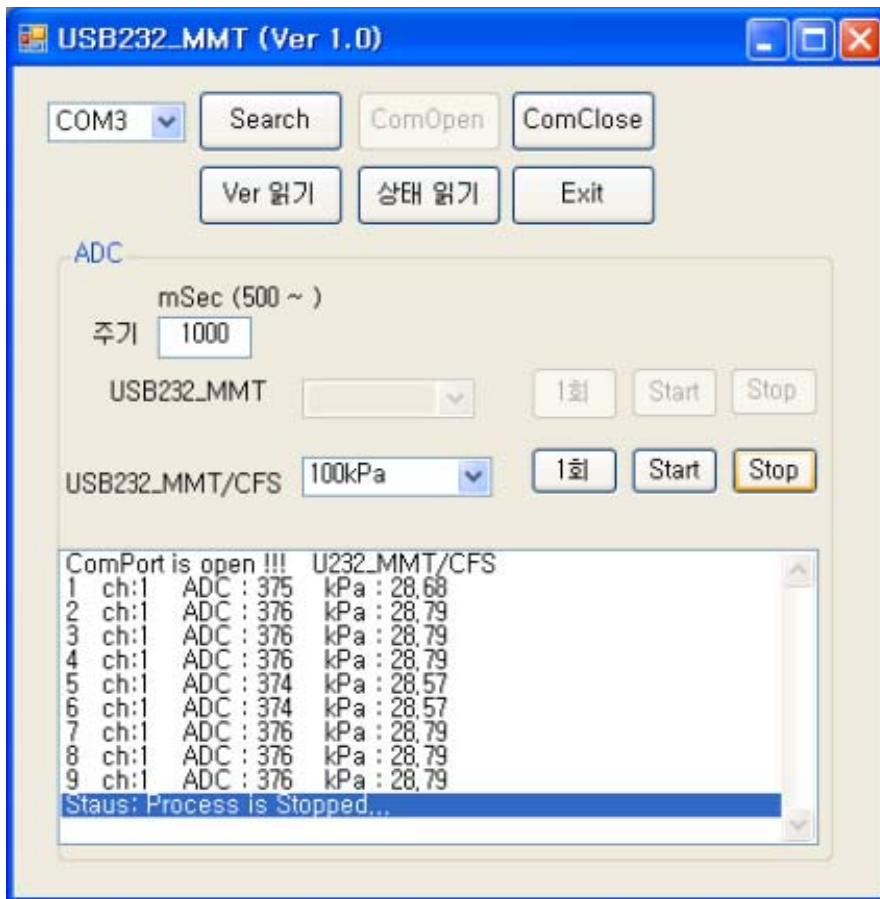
USB232_MMT (Ver 1.0)

COM3 Search ComOpen ComClose

Ver 읽기 상태 읽기 Exit

ADC

mSec (500 ~ )

주기 1000

USB232_MMT 1회 Start Stop

USB232_MMT/CFS 100kPa 1회 Start Stop

ComPort is open !!! U232_MMT/CFS
1 ch:1 ADC : 375 kPa : 28.68
2 ch:1 ADC : 376 kPa : 28.79
3 ch:1 ADC : 376 kPa : 28.79
4 ch:1 ADC : 376 kPa : 28.79
5 ch:1 ADC : 374 kPa : 28.57
6 ch:1 ADC : 374 kPa : 28.57
7 ch:1 ADC : 376 kPa : 28.79
8 ch:1 ADC : 376 kPa : 28.79
9 ch:1 ADC : 376 kPa : 28.79
Staus: Process is Stopped...